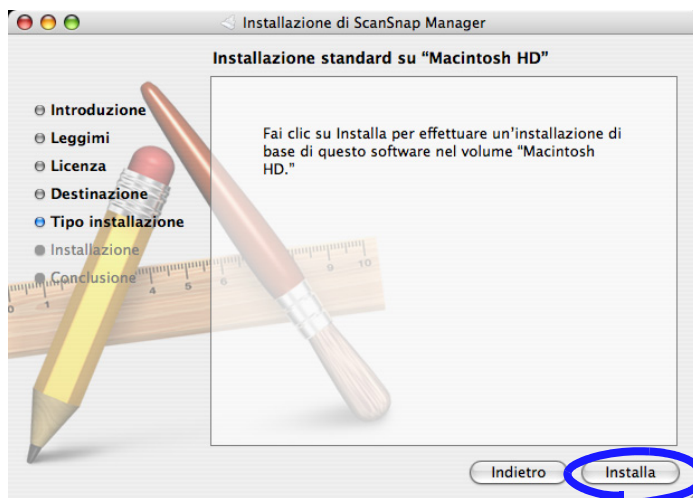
Installazione di ScanSnap Manager

Installazione standard su “Macintosh HD”

Introduzione
Leggimi
Licenza
Destinazione
Tipo installazione
Installazione
Conclusione

Fai clic su Installa per effettuare un'installazione di base di questo software nel volume “Macintosh HD.”

Indietro
Installa